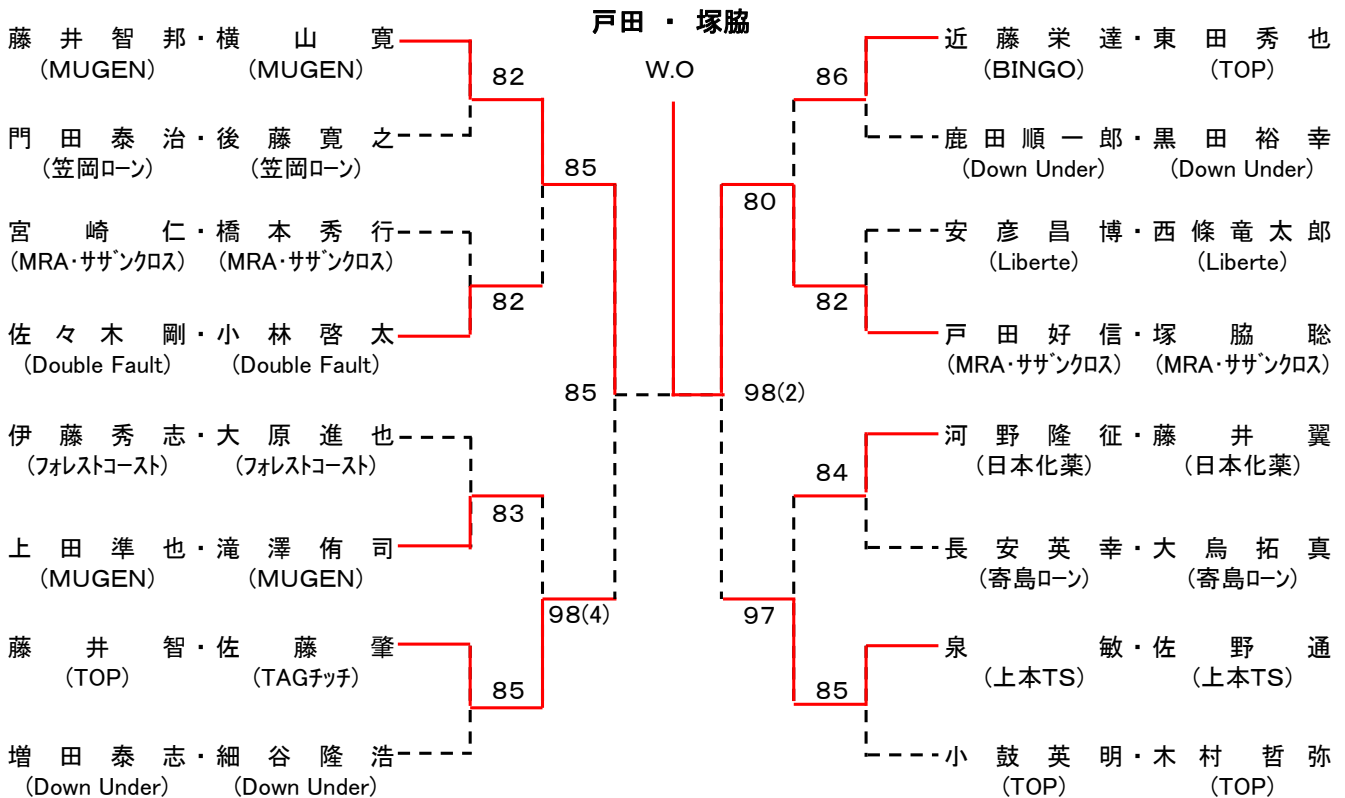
戸田 ・ 塚脇

W.O

藤井智邦・横山寛
(MUGEN) (MUGEN)

門田泰治・後藤寛之
(笠岡ローン) (笠岡ローン)

宮崎仁・橋本秀行
(MRA・サザンクロス) (MRA・サザンクロス)

佐々木剛・小林啓太
(Double Fault) (Double Fault)

伊藤秀志・大原進也
(フォレストコースト) (フォレストコースト)

上田準也・滝澤侑司
(MUGEN) (MUGEN)

藤井智・佐藤肇
(TOP) (TAGチッチ)

増田泰志・細谷隆浩
(Down Under) (Down Under)

82

85

82

85

83

98(4)

85

近藤栄達・東田秀也
(BINGO) (TOP)

鹿田順一郎・黒田裕幸
(Down Under) (Down Under)

安彦昌博・西條竜太郎
(Liberte) (Liberte)

戸田好信・塚脇聡
(MRA・サザンクロス) (MRA・サザンクロス)

河野隆征・藤井翼
(日本化薬) (日本化薬)

長安英幸・大鳥拓真
(寄島ローン) (寄島ローン)

泉敏・佐野通
(上本TS) (上本TS)

小鼓英明・木村哲弥
(TOP) (TOP)

86

80

82

98(2)

84

97

85